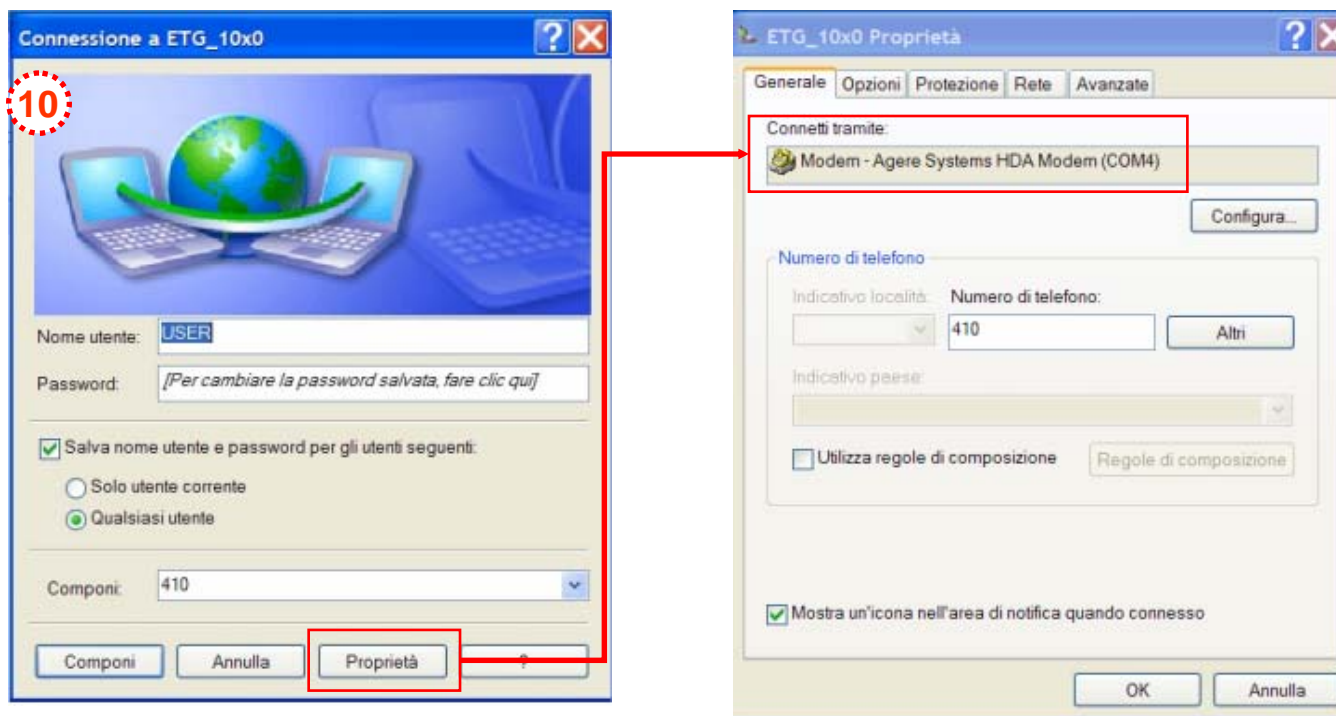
Connessione a ETG_10x0

10

Nome utente: USER

Password: [Per cambiare la password salvata, fare clic qui]

Salva nome utente e password per gli utenti seguenti:

Solo utente corrente

Qualsiasi utente

Componi: 410

Componi | Annulla | Proprietà | ?

ETG_10x0 Proprietà

Generale | Opzioni | Protezione | Rete | Avanzate

Connetti tramite:

Modem - Agere Systems HDA Modem (COM4)

Configura...

Numero di telefono

Indicativo località: Numero di telefono:

410

Altri

Indicativo paese:

Utilizza regole di composizione

Regole di composizione

Mostra un'icona nell'area di notifica quando connesso

OK | Annulla